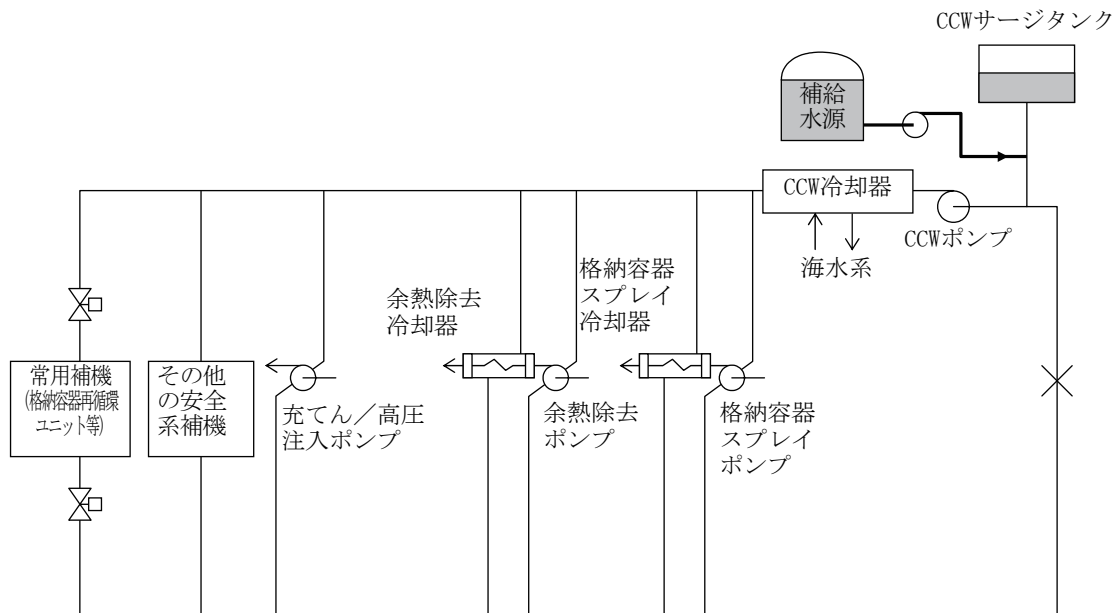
CCWサージタンク

補給水源

CCW冷却器

CCWポンプ

海水系

格納容器スプレイ冷却器

余熱除去冷却器

常用補機
(格納容器再循環ユニット等)

その他の安全系補機

充てん／高圧注入ポンプ

余熱除去ポンプ

格納容器スプレイポンプ